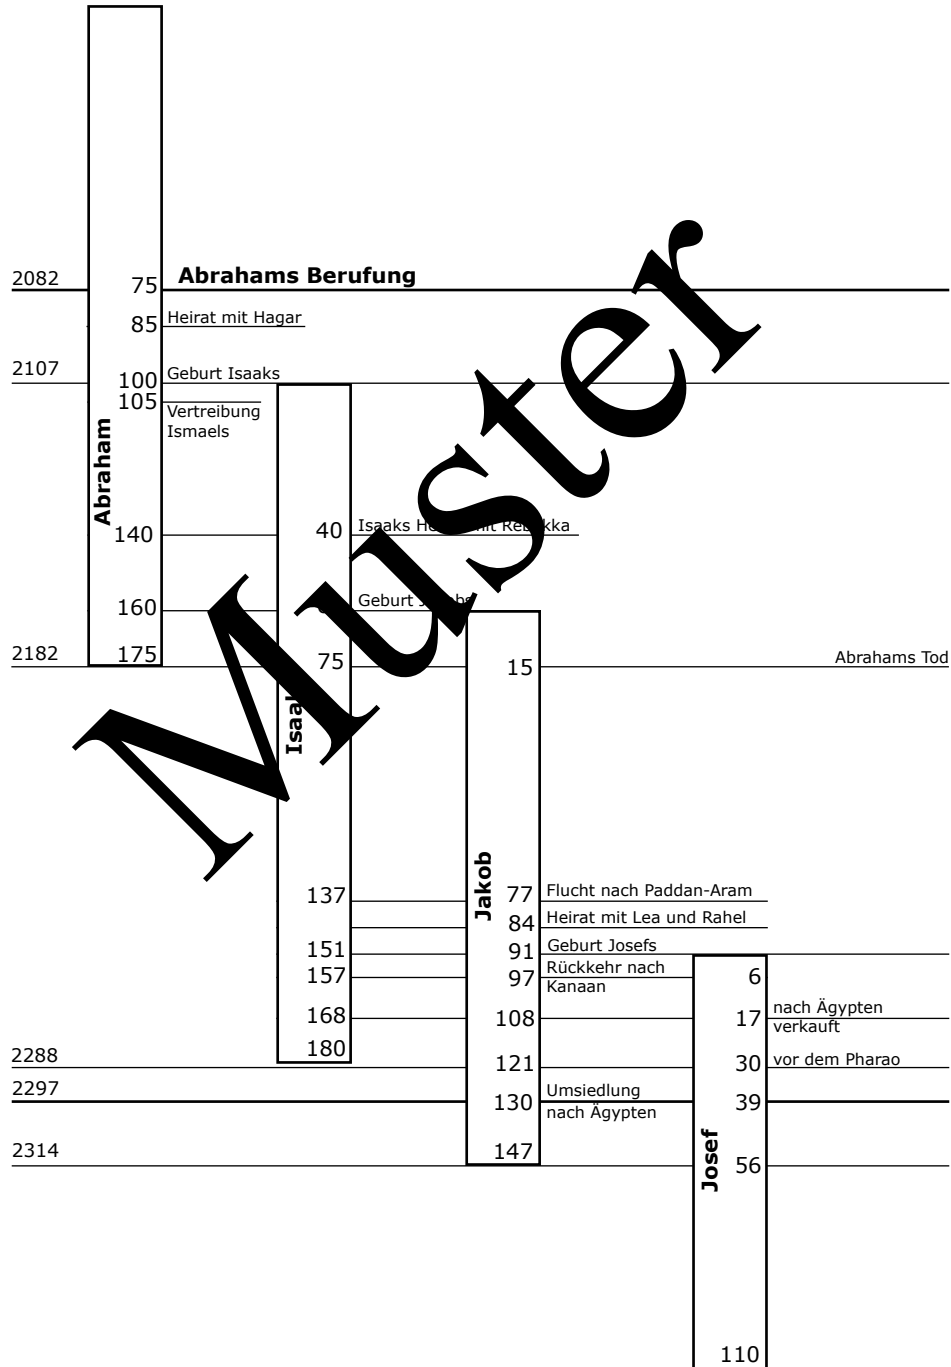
2082
75 Abrahams Berufung
85 Heirat mit Hagar
2107
100 Geburt Isaaks
105 Vertreibung Ismaels
Abraham
140
40 Isaaks He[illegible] mit Re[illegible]kka
160
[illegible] Geburt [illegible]
2182
175
75
15
Abrahams Tod
Isaa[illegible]
Muster
Jakob
137
77 Flucht nach Paddan-Aram
84 Heirat mit Lea und Rahel
151
91 Geburt Josefs
157
97 Rückkehr nach Kanaan
6
168
108
17 nach Ägypten verkauft
2288
180
121
30 vor dem Pharao
2297
130 Umsiedlung nach Ägypten
39
2314
147
Josef
56
110